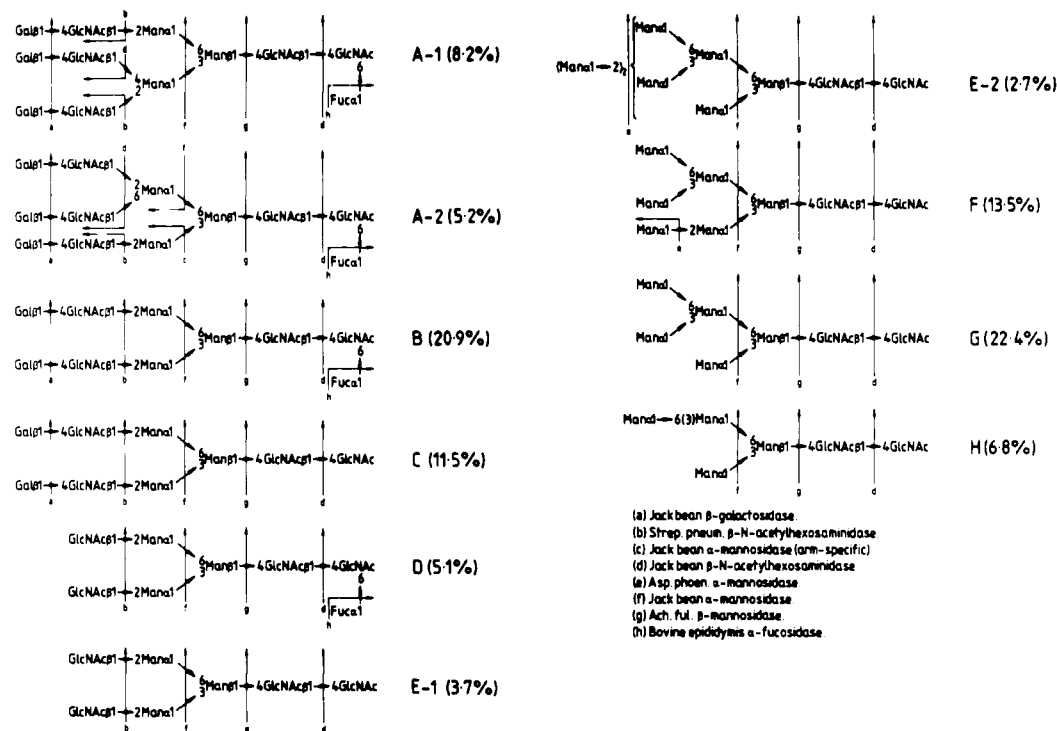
Galβ1→4GlcNAcβ1→2Manα1
Galβ1→4GlcNAcβ1
4
2
Manα1
Galβ1→4GlcNAcβ1
6
3
Manβ1→4GlcNAcβ1→4GlcNAc
6
Fucα1
a b f g d h
A-1 (8·2%)

Galβ1→4GlcNAcβ1
2
6
Manα1
Galβ1→4GlcNAcβ1
Galβ1→4GlcNAcβ1→2Manα1
6
3
Manβ1→4GlcNAcβ1→4GlcNAc
6
Fucα1
a b c g d h
A-2 (5·2%)

Galβ1→4GlcNAcβ1→2Manα1
Galβ1→4GlcNAcβ1→2Manα1
6
3
Manβ1→4GlcNAcβ1→4GlcNAc
6
Fucα1
a b f g d h
B (20·9%)

Galβ1→4GlcNAcβ1→2Manα1
Galβ1→4GlcNAcβ1→2Manα1
6
3
Manβ1→4GlcNAcβ1→4GlcNAc
a b f g d
C (11·5%)

GlcNAcβ1→2Manα1
GlcNAcβ1→2Manα1
6
3
Manβ1→4GlcNAcβ1→4GlcNAc
6
Fucα1
b f g d h
D (5·1%)

GlcNAcβ1→2Manα1
GlcNAcβ1→2Manα1
6
3
Manβ1→4GlcNAcβ1→4GlcNAc
b f g d
E-1 (3·7%)

(Manα1→2)2
Manα1
Manα1
6
3
Manα1
Manα1
6
3
Manβ1→4GlcNAcβ1→4GlcNAc
e f g d
E-2 (2·7%)

Manα1
Manα1
6
3
Manα1
Manα1→2Manα1
6
3
Manβ1→4GlcNAcβ1→4GlcNAc
e f g d
F (13·5%)

Manα1
Manα1
6
3
Manα1
Manα1
6
3
Manβ1→4GlcNAcβ1→4GlcNAc
f g d
G (22·4%)

Manα1→6(3)Manα1
Manα1
6
3
Manβ1→4GlcNAcβ1→4GlcNAc
f g d
H (6·8%)

(a) Jack bean β-galactosidase.
(b) Strep. pneum. β-N-acetylhexosaminidase.
(c) Jack bean α-mannosidase (arm-specific)
(d) Jack bean β-N-acetylhexosaminidase
(e) Asp. phoen. α-mannosidase.
(f) Jack bean α-mannosidase.
(g) Ach. ful. β-mannosidase.
(h) Bovine epididymis α-fucosidase.